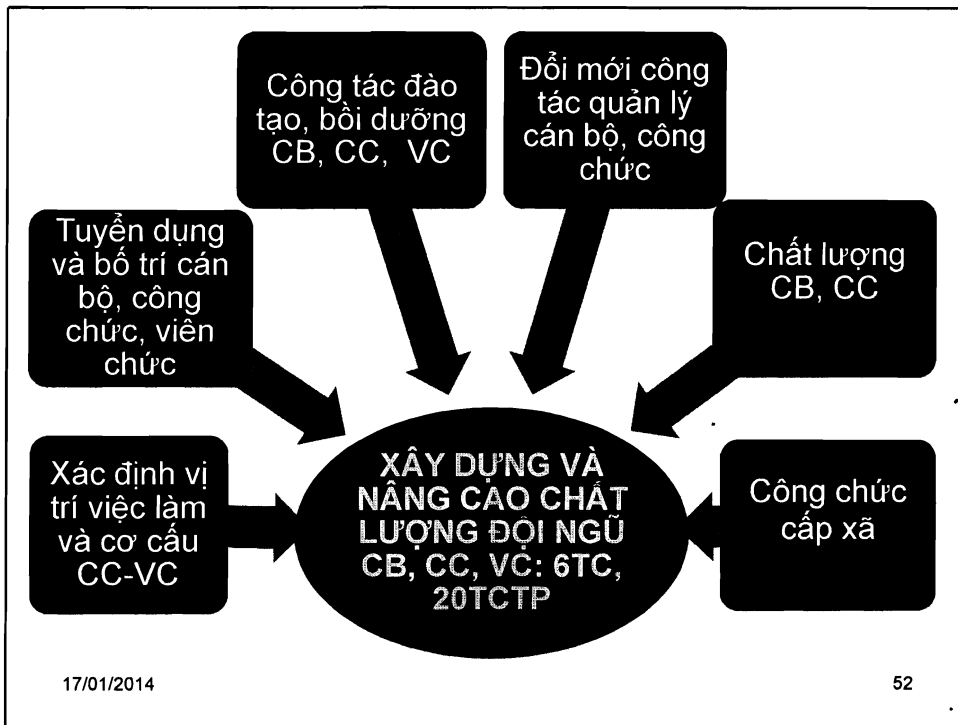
Công tác đào tạo, bồi dưỡng CB, CC, VC

Đổi mới công tác quản lý cán bộ, công chức

Tuyển dụng và bố trí cán bộ, công chức, viên chức

Chất lượng CB, CC

Xác định vị trí việc làm và cơ cấu CC-VC

XÂY DỰNG VÀ NÂNG CAO CHẤT LƯỢNG ĐỘI NGŨ CB, CC, VC: 6TC, 20TCTP

Công chức cấp xã

17/01/2014

52